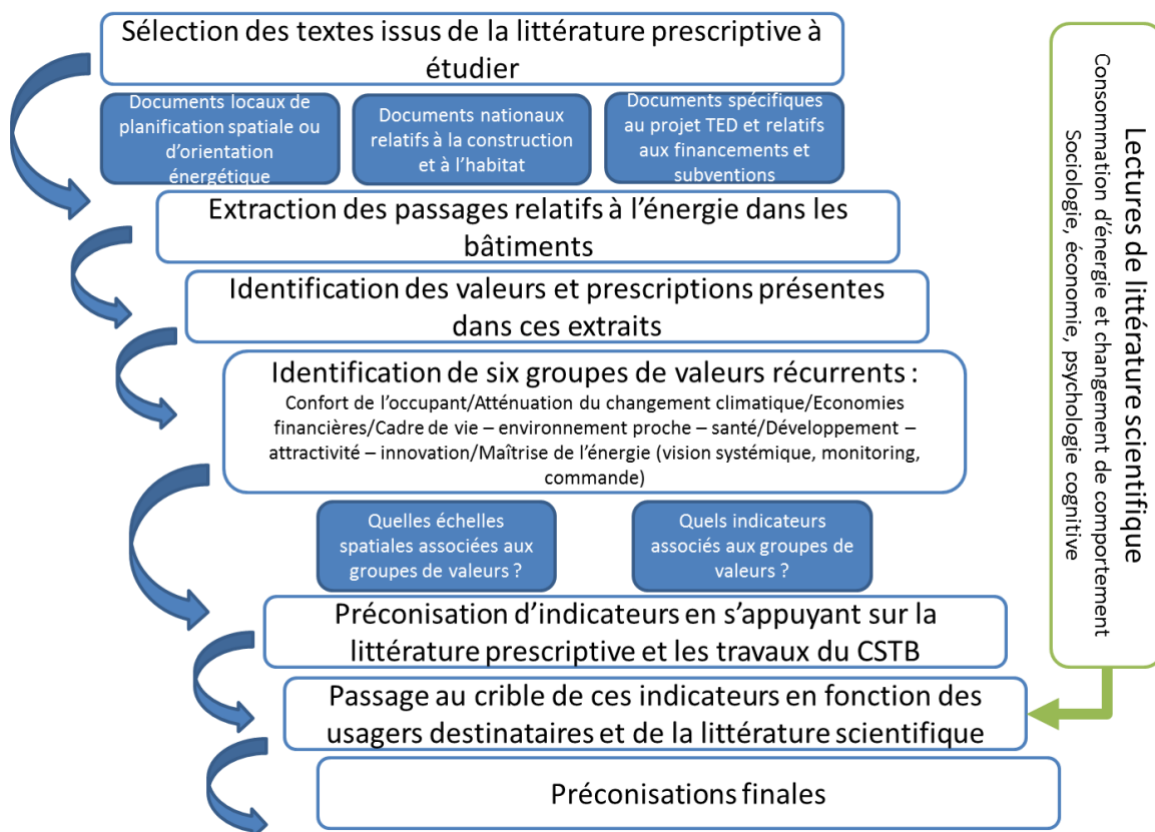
Sélection des textes issus de la littérature prescriptive à étudier

Documents locaux de planification spatiale ou d'orientation énergétique

Documents nationaux relatifs à la construction et à l'habitat

Documents spécifiques au projet TED et relatifs aux financements et subventions

Extraction des passages relatifs à l'énergie dans les bâtiments

Identification des valeurs et prescriptions présentes dans ces extraits

Identification de six groupes de valeurs récurrents :
Confort de l'occupant/Atténuation du changement climatique/Economies financières/Cadre de vie – environnement proche – santé/Développement – attractivité – innovation/Maîtrise de l'énergie (vision systémique, monitoring, commande)

Quelles échelles spatiales associées aux groupes de valeurs ?

Quels indicateurs associés aux groupes de valeurs ?

Préconisation d'indicateurs en s'appuyant sur la littérature prescriptive et les travaux du CSTB

Passage au crible de ces indicateurs en fonction des usagers destinataires et de la littérature scientifique

Préconisations finales

Lectures de littérature scientifique
Consommation d'énergie et changement de comportement
Sociologie, économie, psychologie cognitive